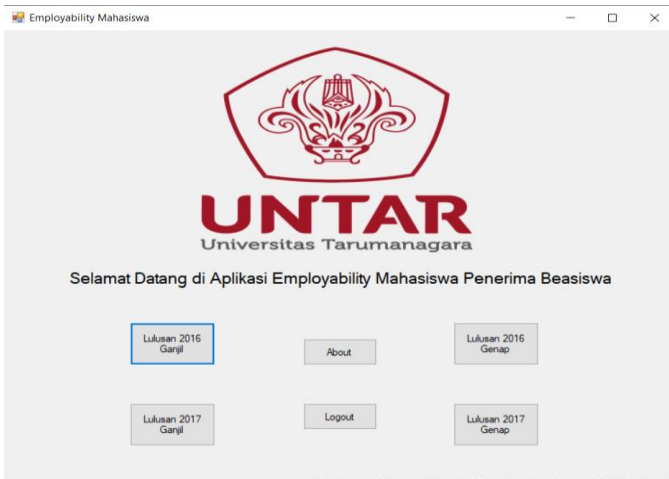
Employability Mahasiswa

UNTAR
Universitas Tarumanagara

Selamat Datang di Aplikasi Employability Mahasiswa Penerima Beasiswa

Lulusan 2016 Ganjil

About

Lulusan 2016 Genap

Lulusan 2017 Ganjil

Logout

Lulusan 2017 Genap